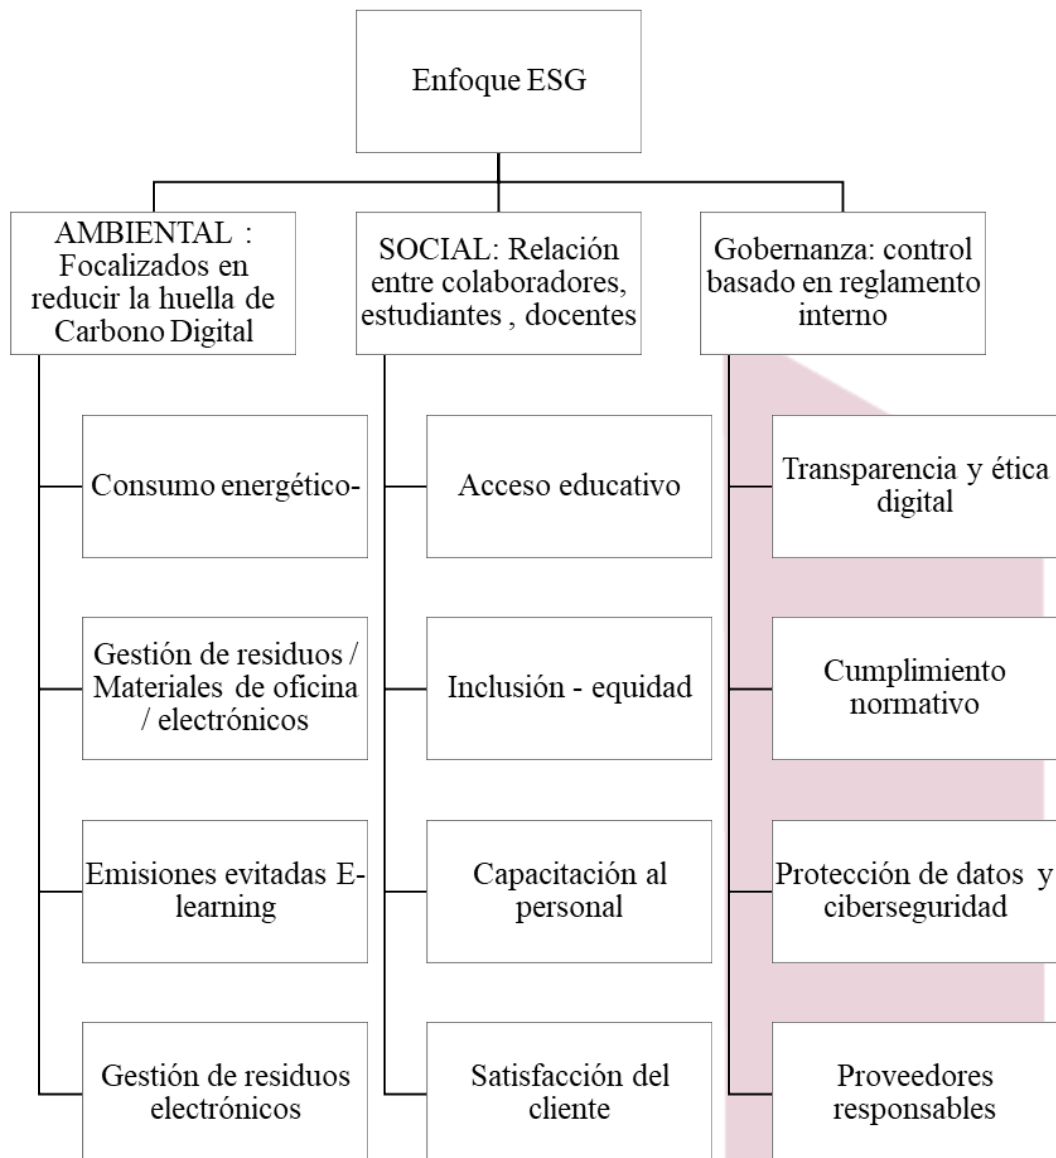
Enfoque ESG

AMBIENTAL : Focalizados en reducir la huella de Carbono Digital

Consumo energético-

Gestión de residuos / Materiales de oficina / electrónicos

Emisiones evitadas E-learning

Gestión de residuos electrónicos

SOCIAL: Relación entre colaboradores, estudiantes , docentes

Acceso educativo

Inclusión - equidad

Capacitación al personal

Satisfacción del cliente

Gobernanza: control basado en reglamento interno

Transparencia y ética digital

Cumplimiento normativo

Protección de datos y ciberseguridad

Proveedores responsables